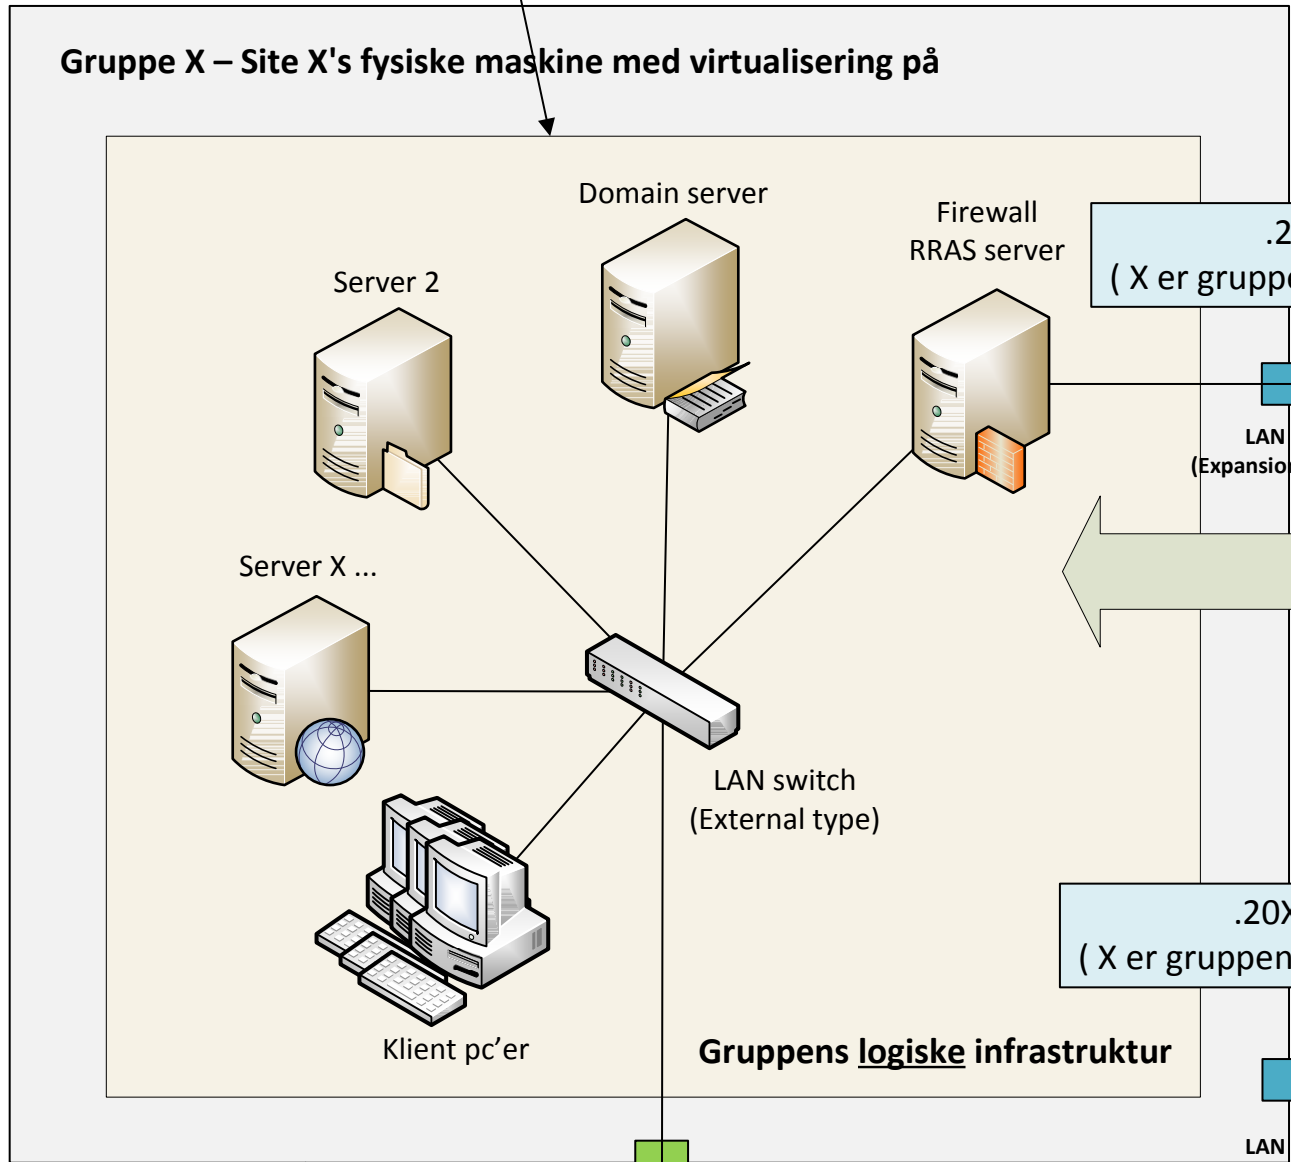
Gruppe X – Site X's fysiske maskine med virtualisering på

Domain server

Firewall
RRAS server

.2
( X er grupp

Server 2

LAN
(Expansio

Server X ...

LAN switch
(External type)

.20X
( X er gruppen

Klient pc’er

Gruppens logiske infrastruktur

LAN